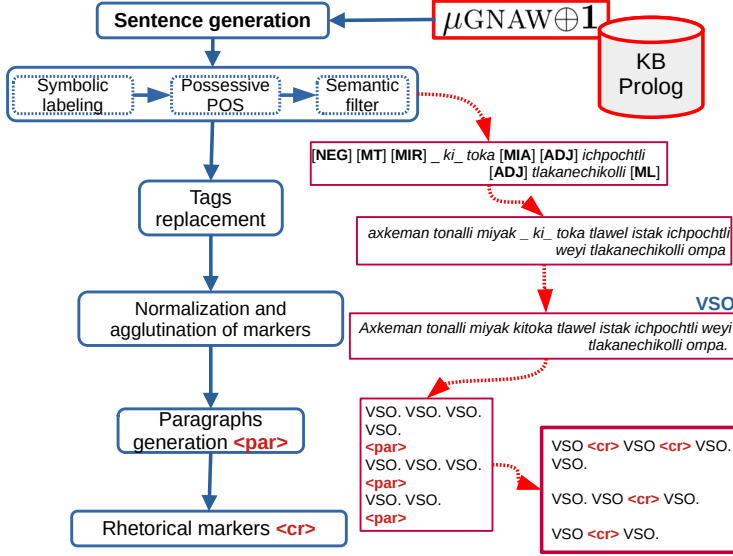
Sentence generation

$\mu\text{GNAW}\oplus\mathbf{1}$

KB Prolog

Symbolic labeling

Possessive POS

Semantic filter

[NEG] [MT] [MIR] _ ki_ toka [MIA] [ADJ] ichpochtli [ADJ] tlakanechikolli [ML]

Tags replacement

axkeman tonalli miyak _ ki_ toka tlawel istak ichpochtli weyi tlakanechikolli ompa

Normalization and agglutination of markers

VSO

Axkeman tonalli miyak kitoka tlawel istak ichpochtli weyi tlakanechikolli ompa.

Paragraphs generation <par>

VSO. VSO. VSO. VSO.
<par>
VSO. VSO. VSO.
<par>
VSO. VSO.
<par>

VSO <cr> VSO <cr> VSO. VSO.

VSO. VSO <cr> VSO.

VSO <cr> VSO.

Rhetorical markers <cr>